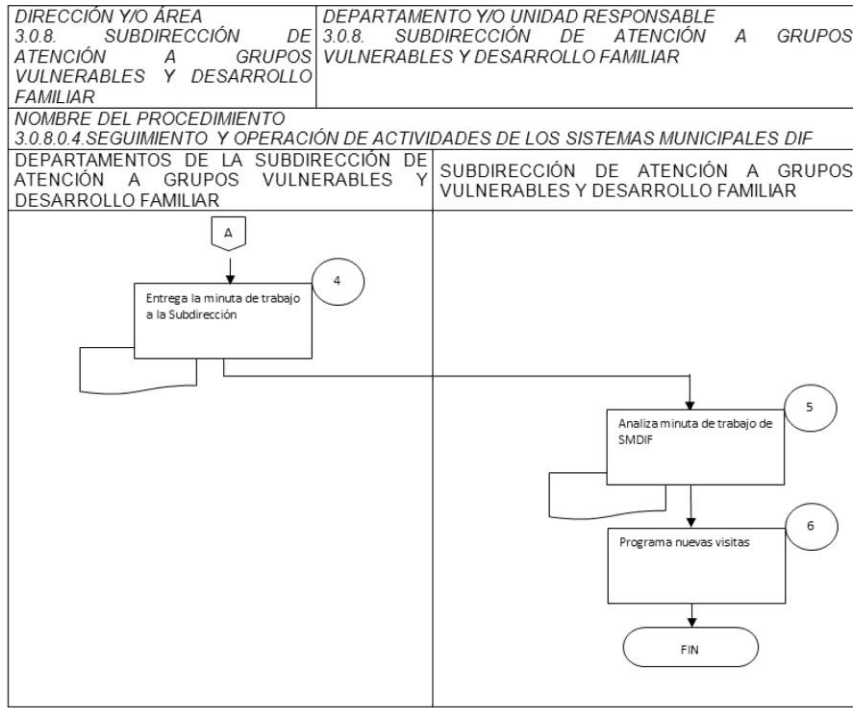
| DIRECCIÓN Y/O ÁREA 3.0.8. SUBDIRECCIÓN DE ATENCIÓN A GRUPOS VULNERABLES Y DESARROLLO FAMILIAR | DEPARTAMENTO Y/O UNIDAD RESPONSABLE 3.0.8. SUBDIRECCIÓN DE ATENCIÓN A GRUPOS VULNERABLES Y DESARROLLO FAMILIAR |
|---|---|

NOMBRE DEL PROCEDIMIENTO
3.0.8.0.4.SEGUIMIENTO Y OPERACIÓN DE ACTIVIDADES DE LOS SISTEMAS MUNICIPALES DIF

| DEPARTAMENTOS DE LA SUBDIRECCIÓN DE ATENCIÓN A GRUPOS VULNERABLES Y DESARROLLO FAMILIAR | SUBDIRECCIÓN DE ATENCIÓN A GRUPOS VULNERABLES Y DESARROLLO FAMILIAR |
|---|---|

A

4
Entrega la minuta de trabajo a la Subdirección

5
Analiza minuta de trabajo de SMDIF

6
Programa nuevas visitas

FIN